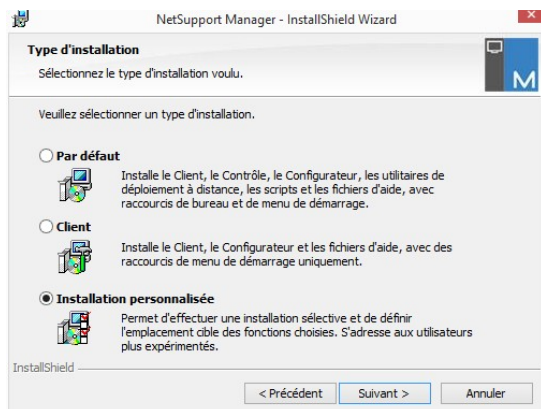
NetSupport Manager - InstallShield Wizard

Type d'installation

Sélectionnez le type d'installation voulu.

M

Veuillez sélectionner un type d'installation.

Par défaut

Installe le Client, le Contrôle, le Configurateur, les utilitaires de déploiement à distance, les scripts et les fichiers d'aide, avec raccourcis de bureau et de menu de démarrage.

Client

Installe le Client, le Configurateur et les fichiers d'aide, avec des raccourcis de menu de démarrage uniquement.

Installation personnalisée

Permet d'effectuer une installation sélective et de définir l'emplacement cible des fonctions choisies. S'adresse aux utilisateurs plus expérimentés.

InstallShield

< Précédent | Suivant > | Annuler